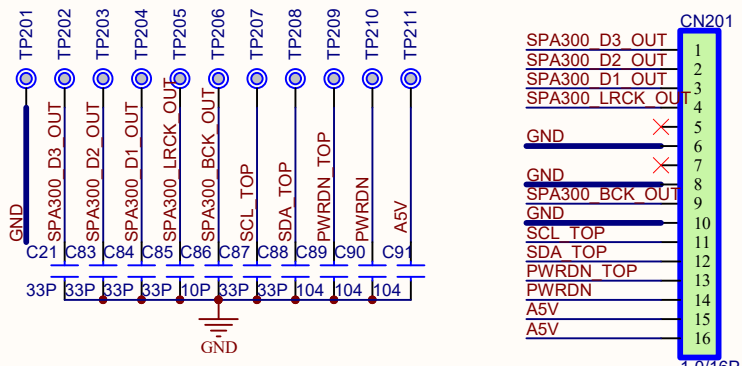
TP201 TP202 TP203 TP204 TP205 TP206 TP207 TP208 TP209 TP210 TP211

GND SPA300_D3_OUT SPA300_D2_OUT SPA300_D1_OUT SPA300_LRCK_OUT SPA300_BCK_OUT SCL_TOP SDA_TOP PWRDN_TOP PWRDN A5V

C21 C83 C84 C85 C86 C87 C88 C89 C90 C91

33P 33P 33P 33P 10P 33P 33P 104 104 104

GND

CN201

SPA300_D3_OUT 1
SPA300_D2_OUT 2
SPA300_D1_OUT 3
SPA300_LRCK_OUT 4
5
GND 6
7
GND 8
SPA300_BCK_OUT 9
GND 10
SCL_TOP 11
SDA_TOP 12
PWRDN_TOP 13
PWRDN 14
A5V 15
A5V 16

1.0/16P